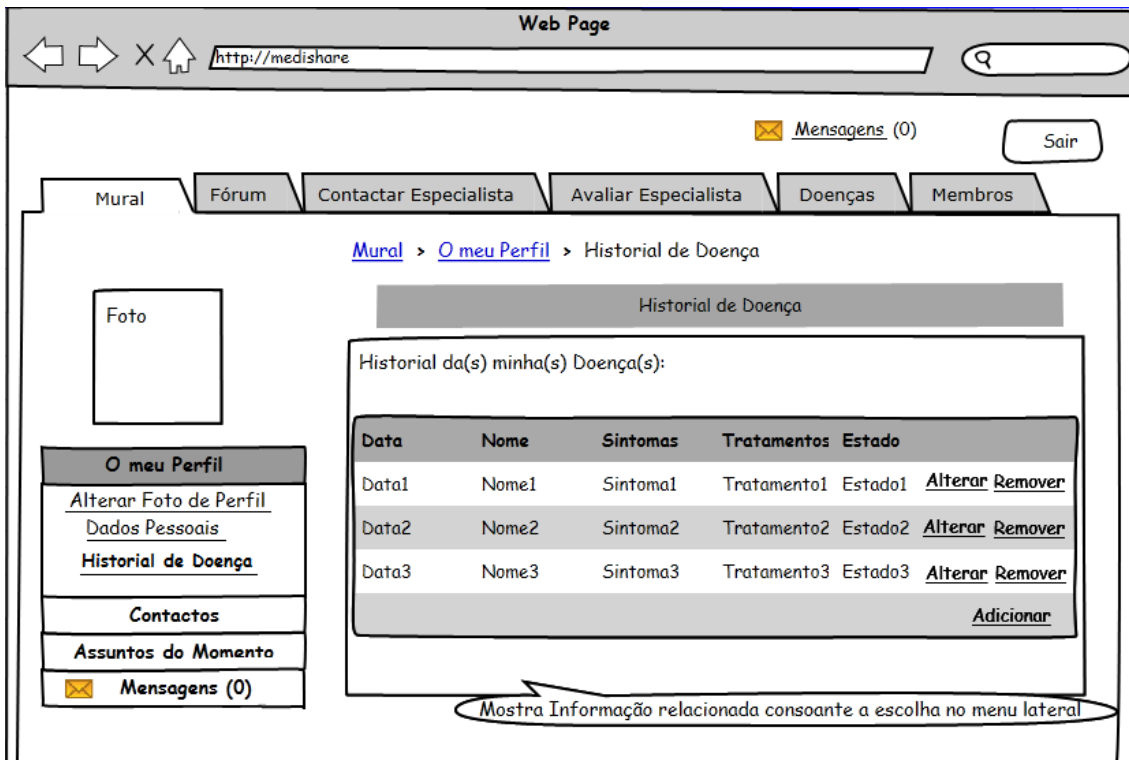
Web Page

http://medishare

Mensagens (0)

Sair

Mural | Fórum | Contactar Especialista | Avaliar Especialista | Doenças | Membros

Mural > O meu Perfil > Historial de Doença

Foto

Historial de Doença

Historial da(s) minha(s) Doença(s):

| Data | Nome | Sintomas | Tratamentos | Estado | | |
|---|---|---|---|---|---|---|
| Data1 | Nome1 | Sintoma1 | Tratamento1 | Estado1 | Alterar | Remover |
| Data2 | Nome2 | Sintoma2 | Tratamento2 | Estado2 | Alterar | Remover |
| Data3 | Nome3 | Sintoma3 | Tratamento3 | Estado3 | Alterar | Remover |

Adicionar

O meu Perfil

Alterar Foto de Perfil

Dados Pessoais

Historial de Doença

Contactos

Assuntos do Momento

Mensagens (0)

Mostra Informação relacionada consoante a escolha no menu lateral